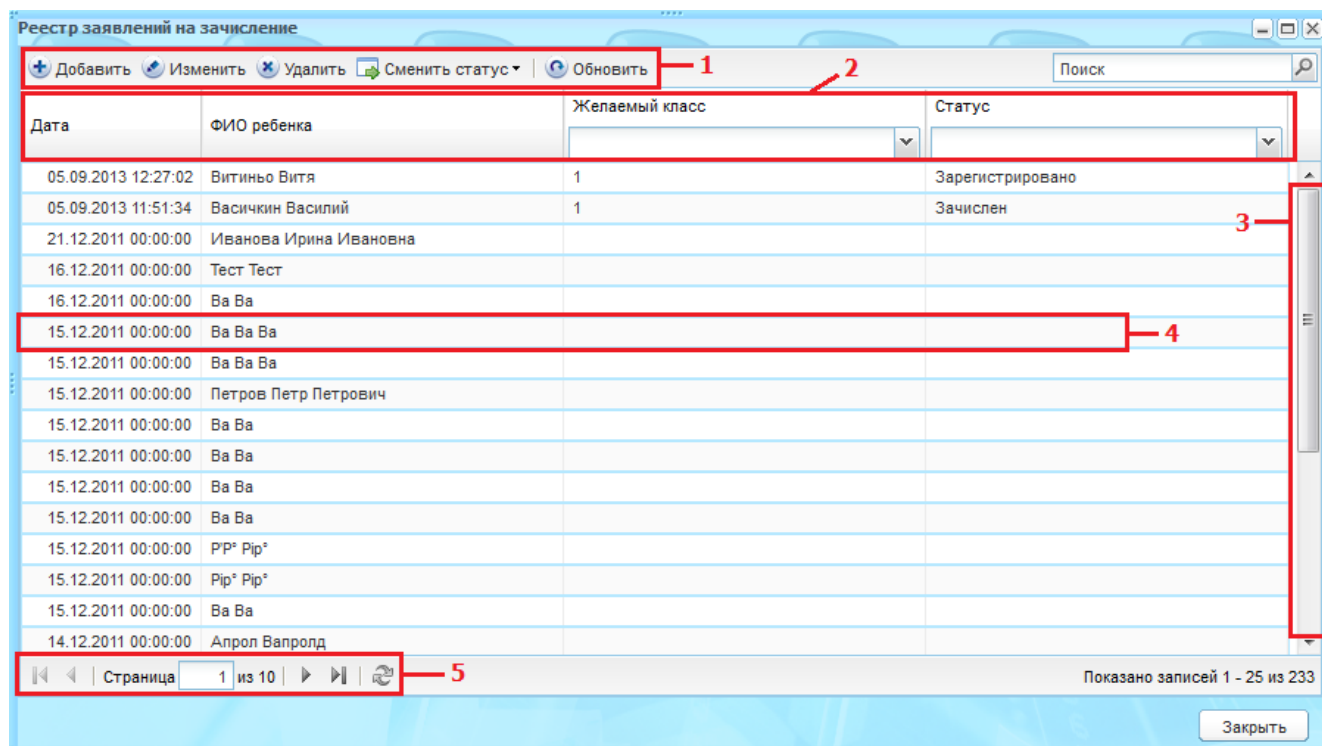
Реестр заявлений на зачисление

Добавить | Изменить | Удалить | Сменить статус | Обновить — 1

Поиск

2

| Дата | ФИО ребенка | Желаемый класс | Статус |
|---|---|---|---|
| 05.09.2013 12:27:02 | Витиньо Витя | 1 | Зарегистрировано |
| 05.09.2013 11:51:34 | Васичкин Василий | 1 | Зачислен |
| 21.12.2011 00:00:00 | Иванова Ирина Ивановна | | |
| 16.12.2011 00:00:00 | Тест Тест | | |
| 16.12.2011 00:00:00 | Ва Ва | | |
| 15.12.2011 00:00:00 | Ва Ва Ва | | |
| 15.12.2011 00:00:00 | Ва Ва Ва | | |
| 15.12.2011 00:00:00 | Петров Петр Петрович | | |
| 15.12.2011 00:00:00 | Ва Ва | | |
| 15.12.2011 00:00:00 | Ва Ва | | |
| 15.12.2011 00:00:00 | Ва Ва | | |
| 15.12.2011 00:00:00 | Ва Ва | | |
| 15.12.2011 00:00:00 | Р'Р° Рір° | | |
| 15.12.2011 00:00:00 | Рір° Рір° | | |
| 15.12.2011 00:00:00 | Ва Ва | | |
| 14.12.2011 00:00:00 | Апрол Вапролд | | |

3

4

Страница 1 из 10 — 5

Показано записей 1 - 25 из 233

Закрыть